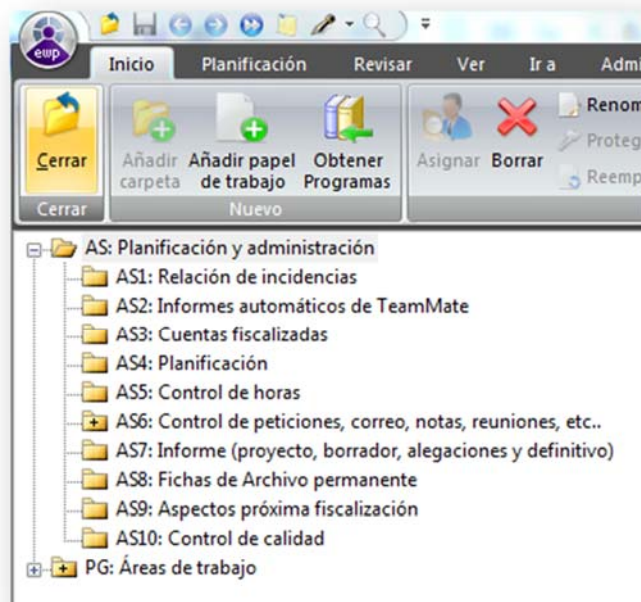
ewp

Inicio Planificación Revisar Ver Ir a Admi

Cerrar
Añadir carpeta
Añadir papel de trabajo
Obtener Programas
Asignar
Borrar
Renom
Proteg
Reemp

Cerrar
Nuevo

AS: Planificación y administración
AS1: Relación de incidencias
AS2: Informes automáticos de TeamMate
AS3: Cuentas fiscalizadas
AS4: Planificación
AS5: Control de horas
AS6: Control de peticiones, correo, notas, reuniones, etc..
AS7: Informe (proyecto, borrador, alegaciones y definitivo)
AS8: Fichas de Archivo permanente
AS9: Aspectos próxima fiscalización
AS10: Control de calidad
PG: Áreas de trabajo